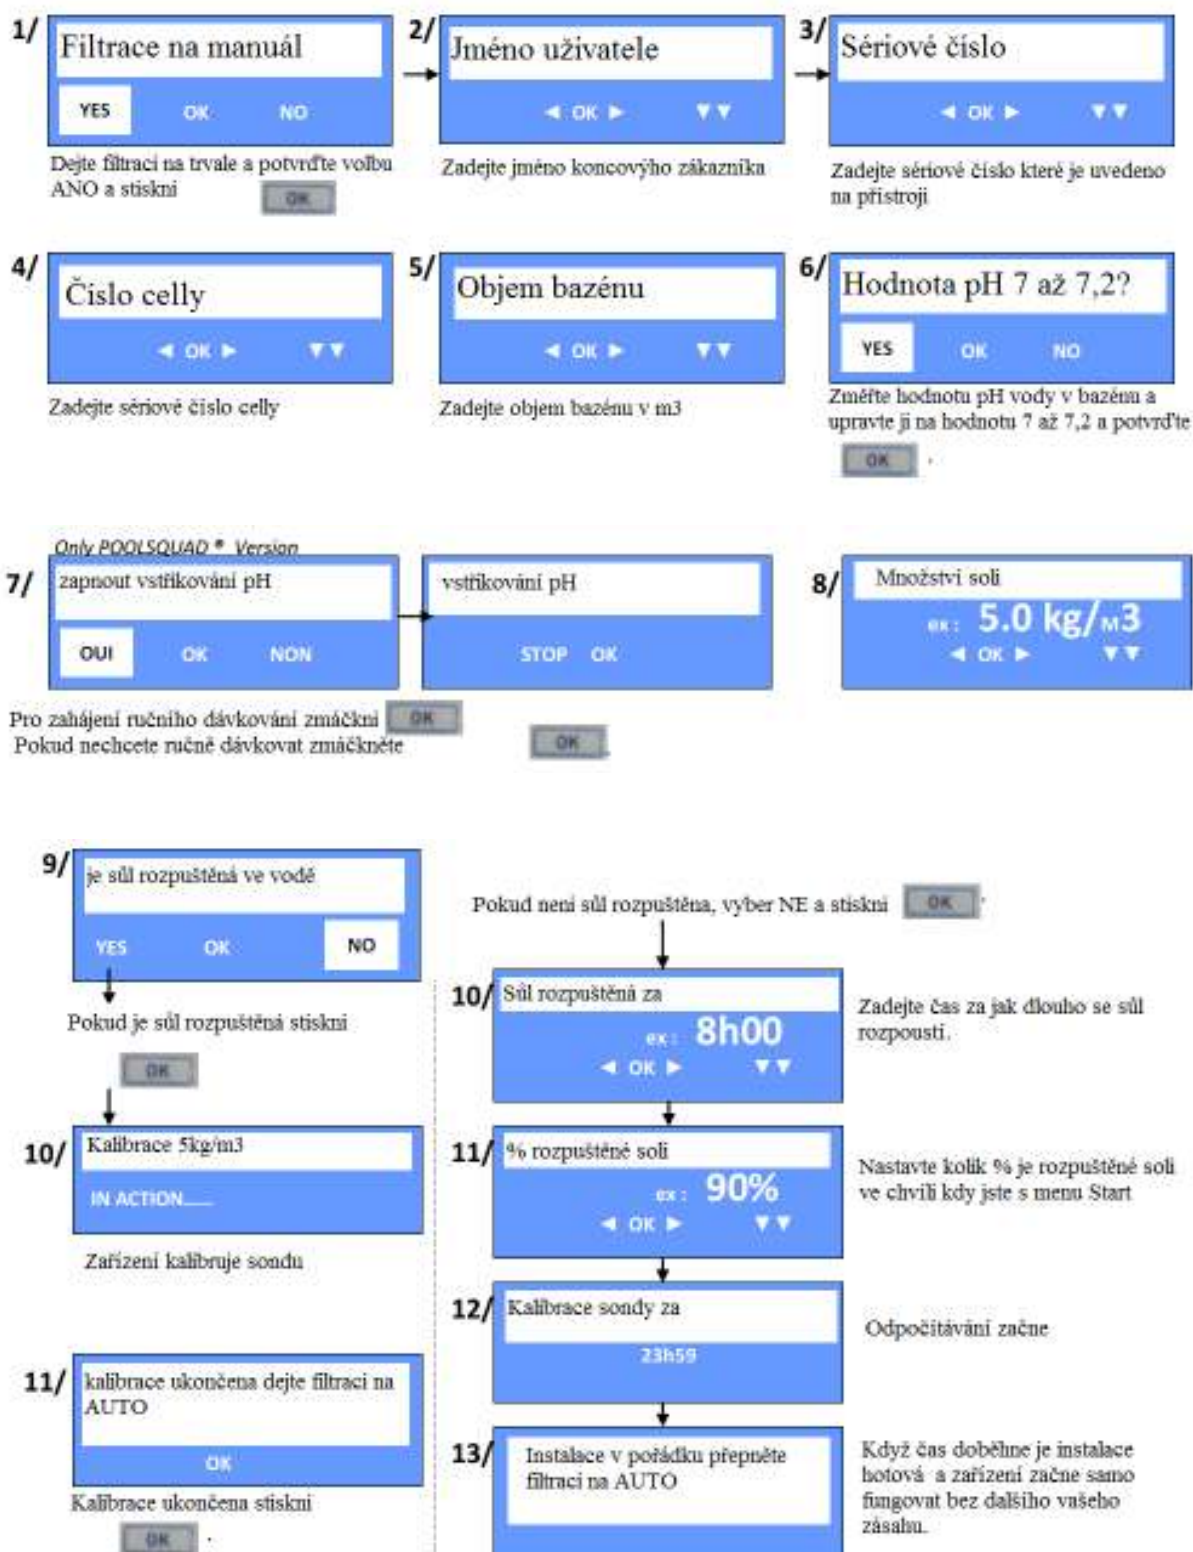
1/ Filtrace na manuál

YES OK NO

Dejte filtraci na trvale a potvrďte volbu ANO a stiskni OK

2/ Jméno uživatele

◄ OK ► ▼▼

Zadejte jméno koncového zákazníka

3/ Sériové číslo

◄ OK ► ▼▼

Zadejte sériové číslo které je uvedeno na přístroji

4/ Číslo celly

◄ OK ► ▼▼

Zadejte sériové číslo celly

5/ Objem bazénu

◄ OK ► ▼▼

Zadejte objem bazénu v m3

6/ Hodnota pH 7 až 7,2?

YES OK NO

Změňte hodnotu pH vody v bazénu a upravte ji na hodnotu 7 až 7,2 a potvrďte OK .

Only POOLSQUAD ® Version

7/ zapnout vstřikování pH

OUI OK NON

vstřikování pH

STOP OK

8/ Množství soli

ex: 5.0 kg/M3

◄ OK ► ▼▼

Pro zahájení ručního dávkování zmáčkni OK
Pokud nechcete ručně dávkovat zmáčkněte OK

9/ je sůl rozpuštěná ve vodě

YES OK NO

Pokud je sůl rozpuštěná stiskni OK

10/ Kalibrace 5kg/m3

IN ACTION......

Zařízení kalibruje sondu

11/ kalibrace ukončena dejte filtraci na AUTO

OK

Kalibrace ukončena stiskni OK .

Pokud není sůl rozpuštěna, vyber NE a stiskni OK

10/ Sůl rozpuštěná za

ex: 8h00

◄ OK ► ▼▼

Zadejte čas za jak dlouho se sůl rozpouští.

11/ % rozpuštěné soli

ex: 90%

◄ OK ► ▼▼

Nastavte kolik % je rozpuštěné soli ve chvíli kdy jste s menu Start

12/ Kalibrace sondy za

23h59

Odpočítávání začne

13/ Instalace v pořádku přepněte filtraci na AUTO

Když čas doběhne je instalace hotová a zařízení začne samo fungovat bez dalšího vašeho zásahu.